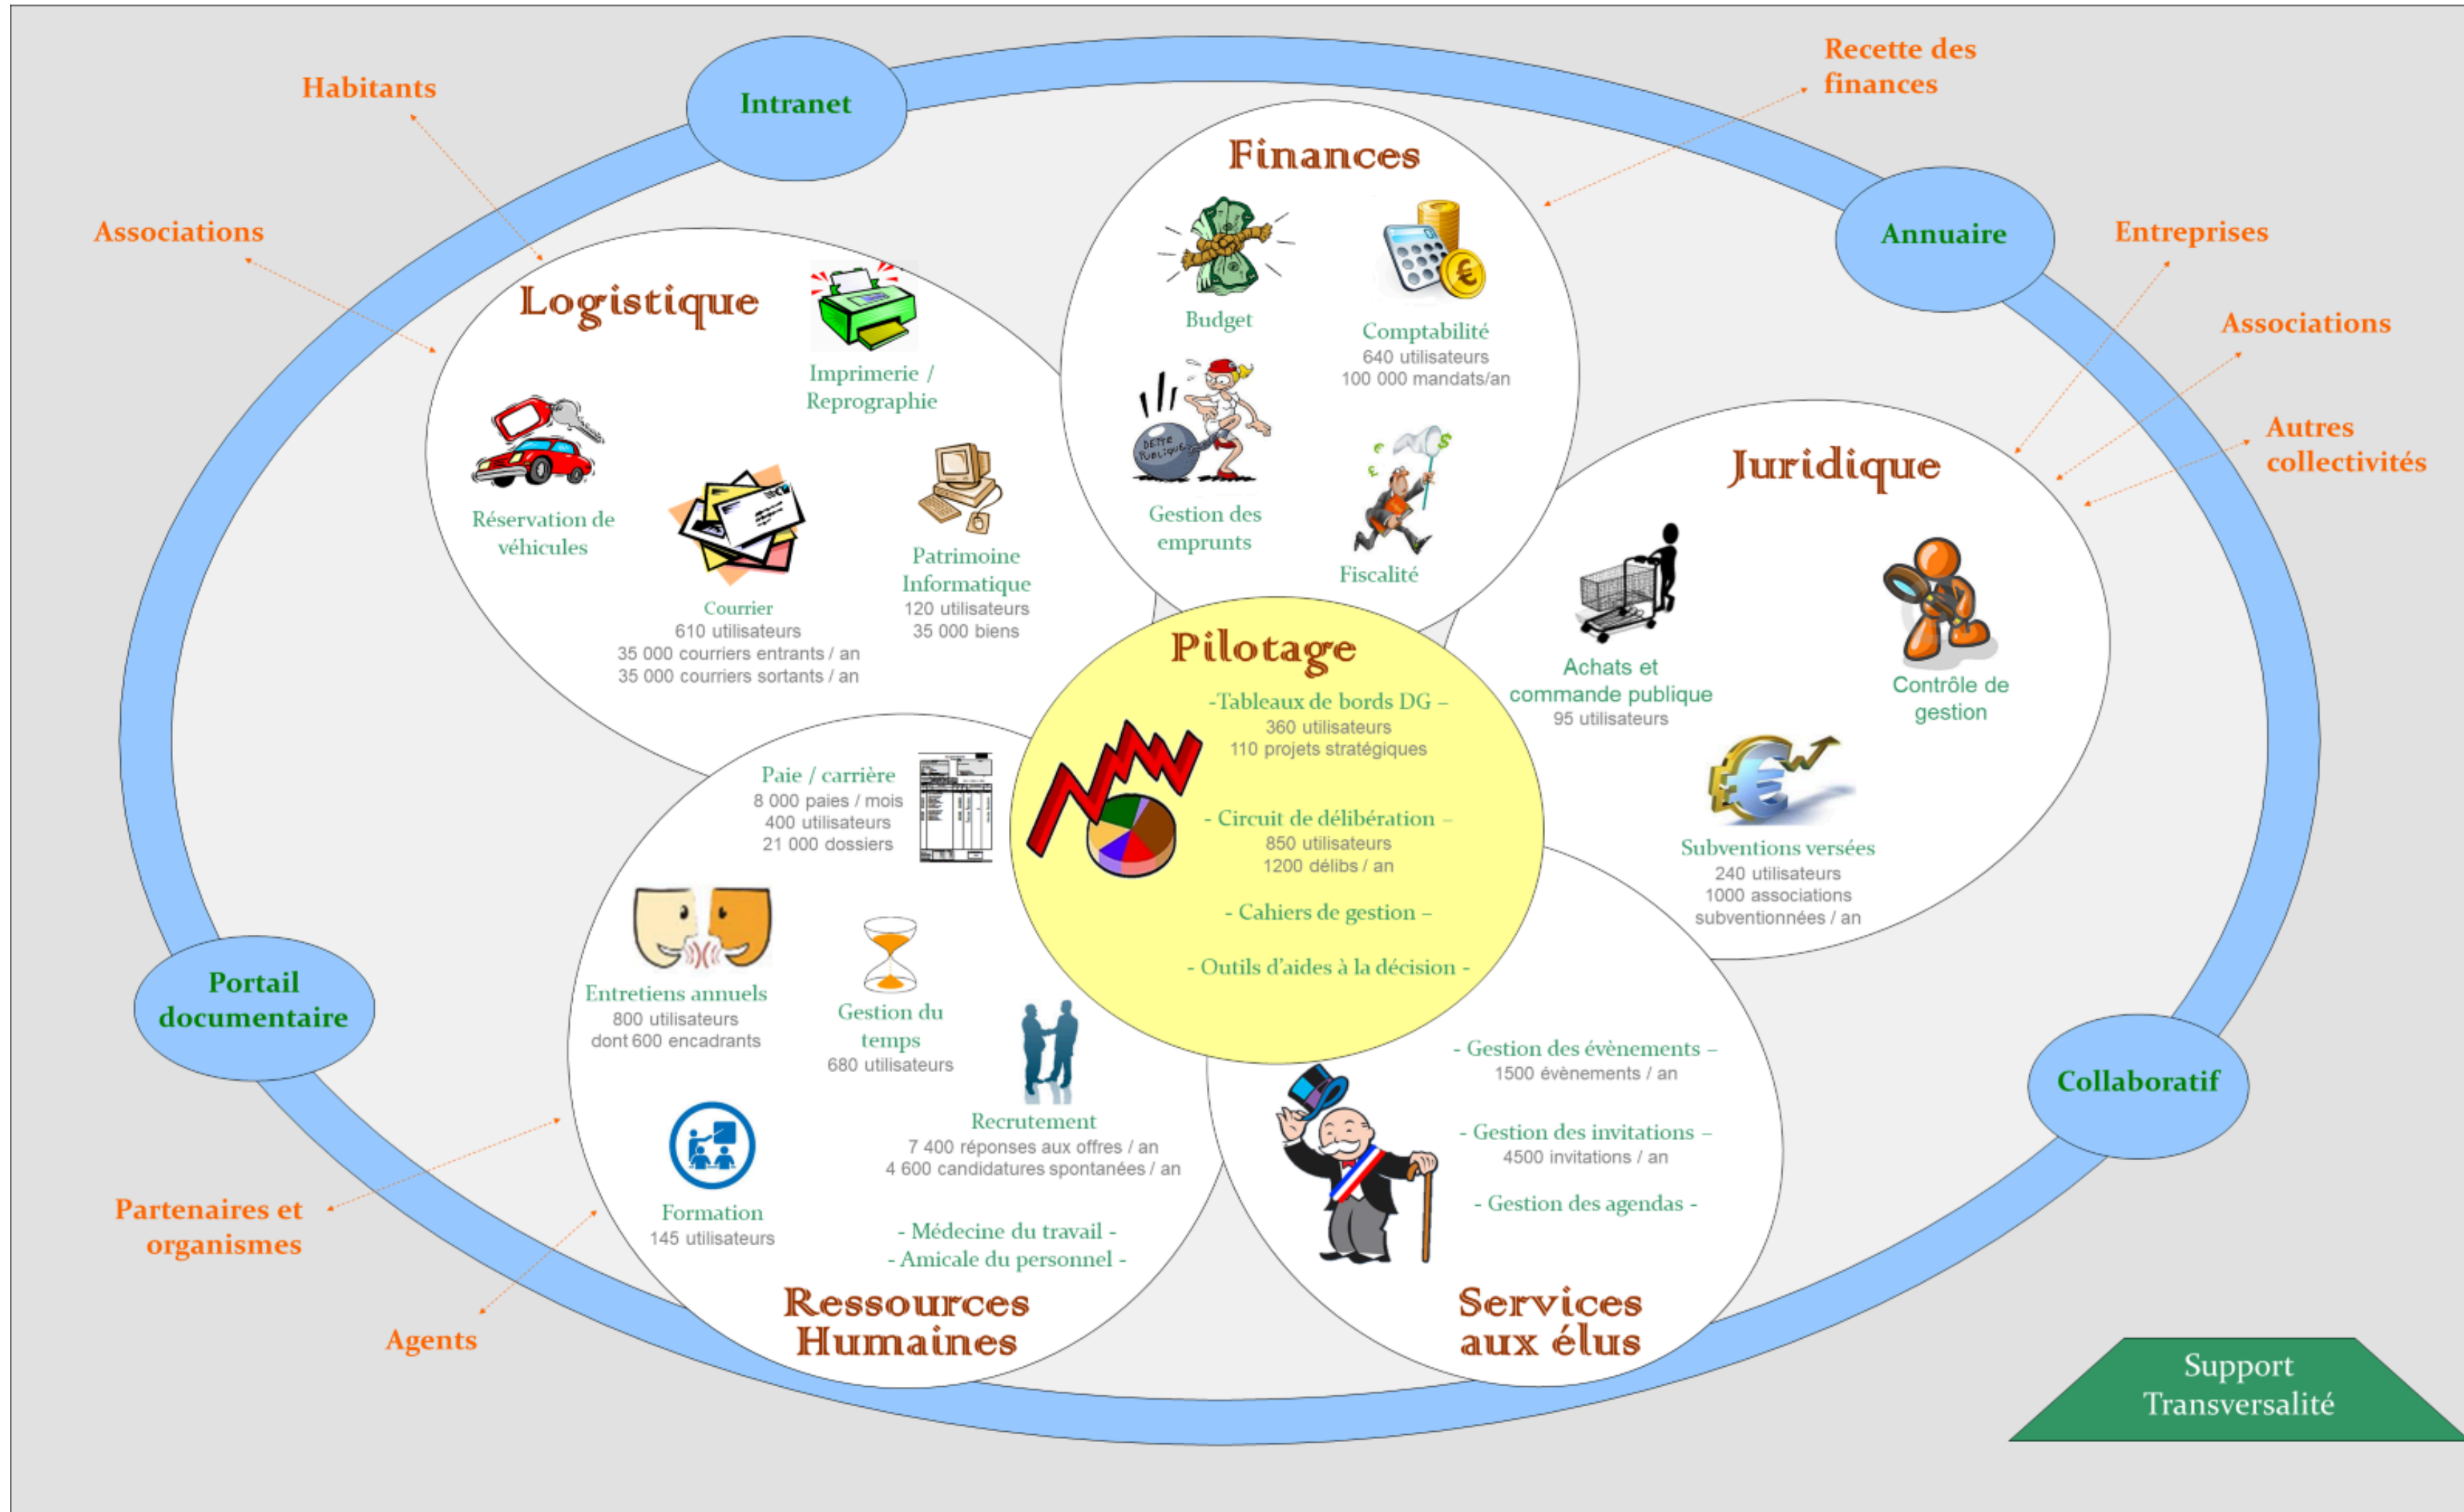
Habitants

Intranet

Recette des finances

Associations

Annuaire

Entreprises

Associations

Autres collectivités

Finances

Budget

Comptabilité
640 utilisateurs
100 000 mandats/an

Gestion des emprunts

Fiscalité

Logistique

Imprimerie / Reprographie

Réservation de véhicules

Courrier
610 utilisateurs
35 000 courriers entrants / an
35 000 courriers sortants / an

Patrimoine Informatique
120 utilisateurs
35 000 biens

Juridique

Achats et commande publique
95 utilisateurs

Contrôle de gestion

Subventions versées
240 utilisateurs
1000 associations subventionnées / an

Pilotage

-Tableaux de bords DG –
360 utilisateurs
110 projets stratégiques

- Circuit de délibération –
850 utilisateurs
1200 délibs / an

- Cahiers de gestion –

- Outils d'aides à la décision -

Paie / carrière
8 000 paies / mois
400 utilisateurs
21 000 dossiers

Entretiens annuels
800 utilisateurs
dont 600 encadrants

Gestion du temps
680 utilisateurs

Recrutement
7 400 réponses aux offres / an
4 600 candidatures spontanées / an

Formation
145 utilisateurs

- Médecine du travail -
- Amicale du personnel -

Ressources Humaines

- Gestion des évènements –
1500 évènements / an

- Gestion des invitations –
4500 invitations / an

- Gestion des agendas -

Services aux élus

Portail documentaire

Collaboratif

Partenaires et organismes

Agents

Support Transversalité